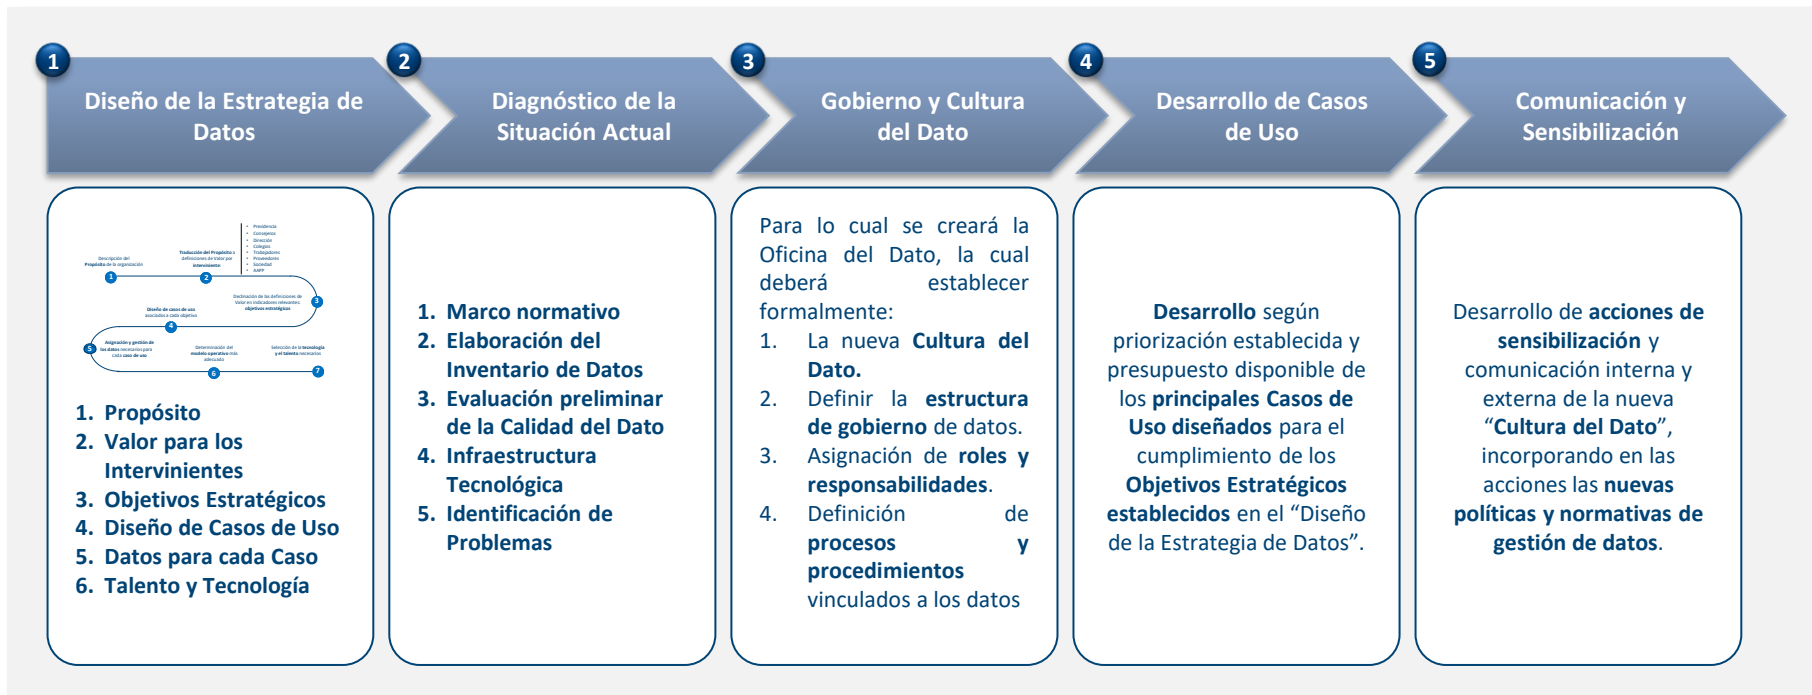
1 Diseño de la Estrategia de Datos

2 Diagnóstico de la Situación Actual

3 Gobierno y Cultura del Dato

4 Desarrollo de Casos de Uso

5 Comunicación y Sensibilización

Descripción del Propósito de la organización

Traducción del Propósito a definiciones de Valor por interviniente:

- Presidencia
- Consejeros
- Dirección
- Colegios
- Trabajadores
- Proveedores
- Sociedad
- AAPP

Declinación de las definiciones de Valor en indicadores relevantes: objetivos estratégicos

Diseño de casos de uso asociados a cada objetivo

Asignación y gestión de los datos necesarios para cada caso de uso

Determinación del modelo operativo más adecuado

Selección de la tecnología y el talento necesarios

1. Propósito
2. Valor para los Intervinientes
3. Objetivos Estratégicos
4. Diseño de Casos de Uso
5. Datos para cada Caso
6. Talento y Tecnología

1. Marco normativo
2. Elaboración del Inventario de Datos
3. Evaluación preliminar de la Calidad del Dato
4. Infraestructura Tecnológica
5. Identificación de Problemas

Para lo cual se creará la Oficina del Dato, la cual deberá establecer formalmente:
1. La nueva Cultura del Dato.
2. Definir la estructura de gobierno de datos.
3. Asignación de roles y responsabilidades.
4. Definición de procesos y procedimientos vinculados a los datos

Desarrollo según priorización establecida y presupuesto disponible de los principales Casos de Uso diseñados para el cumplimiento de los Objetivos Estratégicos establecidos en el "Diseño de la Estrategia de Datos".

Desarrollo de acciones de sensibilización y comunicación interna y externa de la nueva "Cultura del Dato", incorporando en las acciones las nuevas políticas y normativas de gestión de datos.